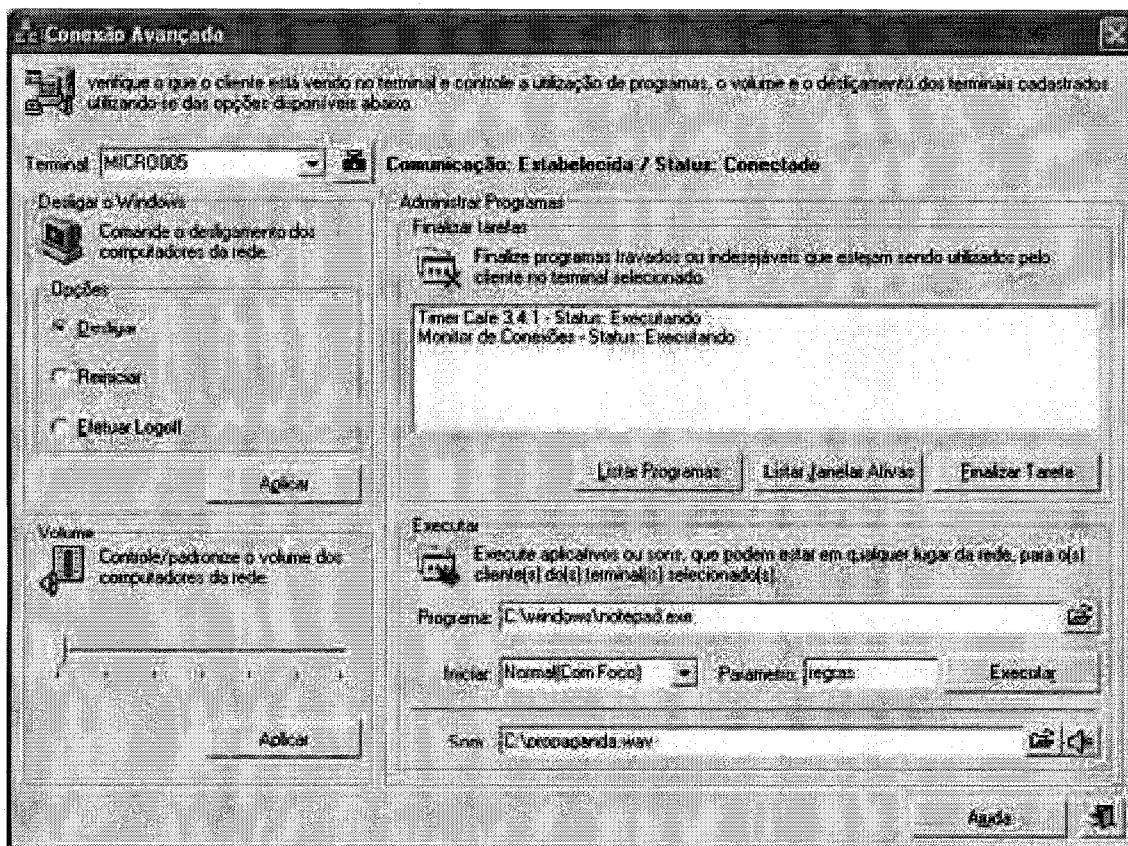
Conexão Avançado

verifique o que o cliente está vendo no terminal e controle a utilização de programas, o volume e o desligamento dos terminais cadastrados utilizando-se das opções disponíveis abaixo.

Terminal: MICRO005

Comunicação: Estabelecida / Status: Conectado

Desligar o Windows

Comande o desligamento dos computadores da rede.

Opções

Desligar

Reiniciar

Efetuar Logoff

Aplicar

Volume

Controle/padronize o volume dos computadores da rede.

Aplicar

Administrar Programas

Finalizar tarefas

Finalize programas travados ou indesejáveis que estejam sendo utilizados pelo cliente no terminal selecionado.

Timer Cafe 3.4.1 - Status: Executando
Monitor de Conexões - Status: Executando

Listar Programas

Listar Janelas Ativas

Finalizar Tarefa

Executar

Execute aplicativos ou sons, que podem estar em qualquer lugar da rede, para o(s) cliente(s) do(s) terminal(s) selecionado(s).

Programa: C:\windows\notepad.exe

Iniciar: Normal(Com Foco)

Parametro: regras

Executar

Som: C:\propaganda.wav

Ajuda